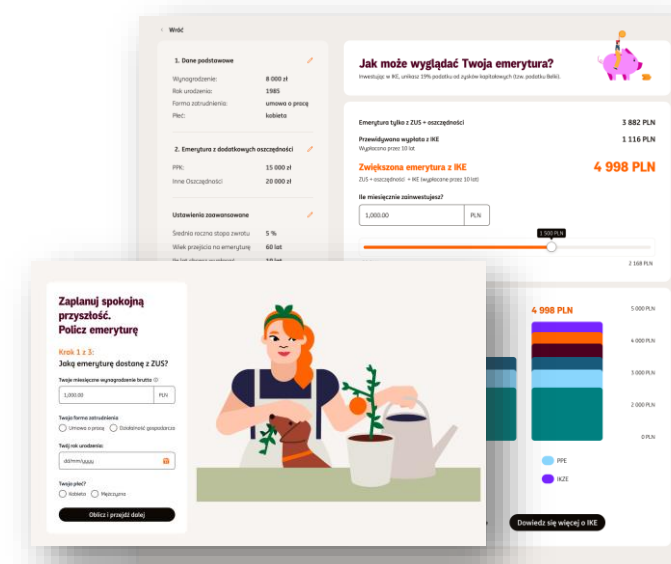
< Wróć

1. Dane podstawowe

Wynagrodzenie: 8 000 zł
Rok urodzenia: 1985
Forma zatrudnienia: umowa o pracę
Płeć: kobieta

2. Emerytura z dodatkowych oszczędności

PPK: 15 000 zł
Inne Oszczędności: 20 000 zł

Ustawienia zaawansowane

Średnia roczna stopa zwrotu 5 %
Wiek przejścia na emeryturę 60 lat
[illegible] 10 lat

Jak może wyglądać Twoja emerytura?
Inwestując w IKE, unikasz 19% podatku od zysków kapitałowych (tzw. podatku Belki).

Emerytura tylko z ZUS + oszczędności 3 882 PLN
Przewidywana wypłata z IKE 1 116 PLN
Wypłacana przez 10 lat
Zwiększona emerytura z IKE 4 998 PLN
ZUS + oszczędności + IKE (wypłacane przez 10 lat)

Ile miesięcznie zainwestujesz?
1,000.00 PLN
1 500 PLN
2 168 PLN

4 998 PLN
5 000 PLN
4 000 PLN
3 000 PLN
2 000 PLN
0 PLN
PPE
IKZE
Dowiedz się więcej o IKE

Zaplanuj spokojną przyszłość. Policz emeryturę

Krok 1 z 3:
Jaką emeryturę dostanę z ZUS?

Twoje miesięczne wynagrodzenie brutto ⓘ
1,000.00 PLN

Twoja forma zatrudnienia
Umowa o pracę Działalność gospodarcza

Twój rok urodzenia:
dd/mm/yyyy

Twoja płeć?
Kobieta Mężczyzna

Oblicz i przejdź dalej